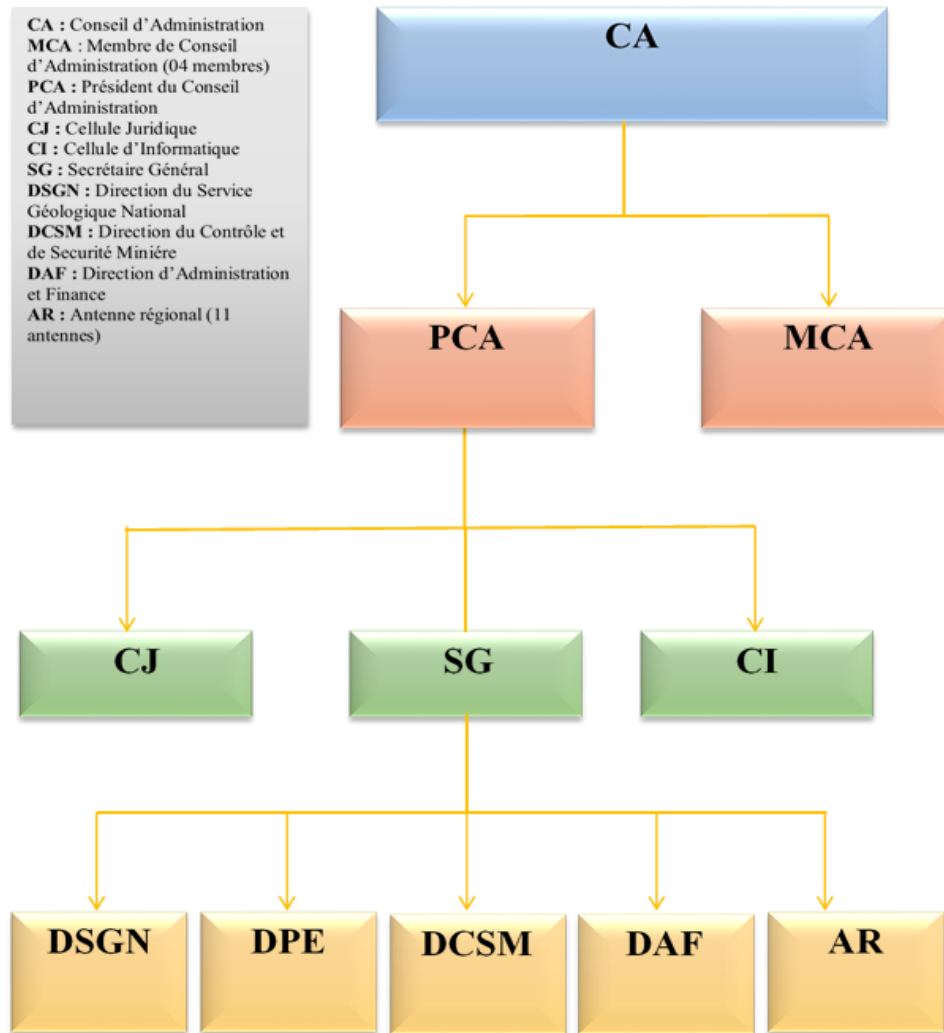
**CA :** Conseil d'Administration
**MCA** : Membre de Conseil d'Administration (04 membres)
**PCA :** Président du Conseil d'Administration
**CJ :** Cellule Juridique
**CI :** Cellule d'Informatique
**SG :** Secrétaire Général
**DSGN :** Direction du Service Géologique National
**DCSM :** Direction du Contrôle et de Securité Miniére
**DAF :** Direction d'Administration et Finance
**AR :** Antenne régional (11 antennes)

CA

PCA

MCA

CJ

SG

CI

DSGN

DPE

DCSM

DAF

AR